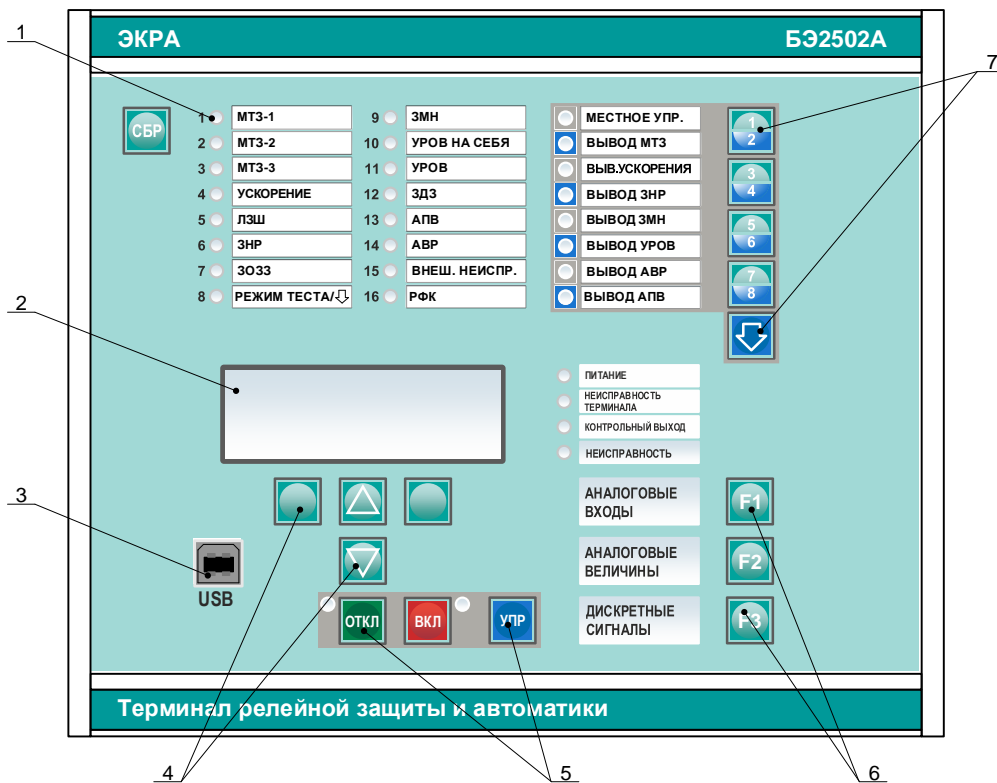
ЭКРА

БЭ2502А

1

7

СБР

1 МТЗ-1

2 МТЗ-2

3 МТЗ-3

4 УСКОРЕНИЕ

5 ЛЗШ

6 ЗНР

7 ЗОЗЗ

8 РЕЖИМ ТЕСТА/⇩

9 ЗМН

10 УРОВ НА СЕБЯ

11 УРОВ

12 ЗДЗ

13 АПВ

14 АВР

15 ВНЕШ. НЕИСПР.

16 РФК

МЕСТНОЕ УПР.

ВЫВОД МТЗ

ВЫВ.УСКОРЕНИЯ

ВЫВОД ЗНР

ВЫВОД ЗМН

ВЫВОД УРОВ

ВЫВОД АВР

ВЫВОД АПВ

1 2

3 4

5 6

7 8

2

ПИТАНИЕ

НЕИСПРАВНОСТЬ ТЕРМИНАЛА

КОНТРОЛЬНЫЙ ВЫХОД

НЕИСПРАВНОСТЬ

3

АНАЛОГОВЫЕ ВХОДЫ

F1

АНАЛОГОВЫЕ ВЕЛИЧИНЫ

F2

ДИСКРЕТНЫЕ СИГНАЛЫ

F3

USB

ОТКЛ

ВКЛ

УПР

Терминал релейной защиты и автоматики

4

5

6